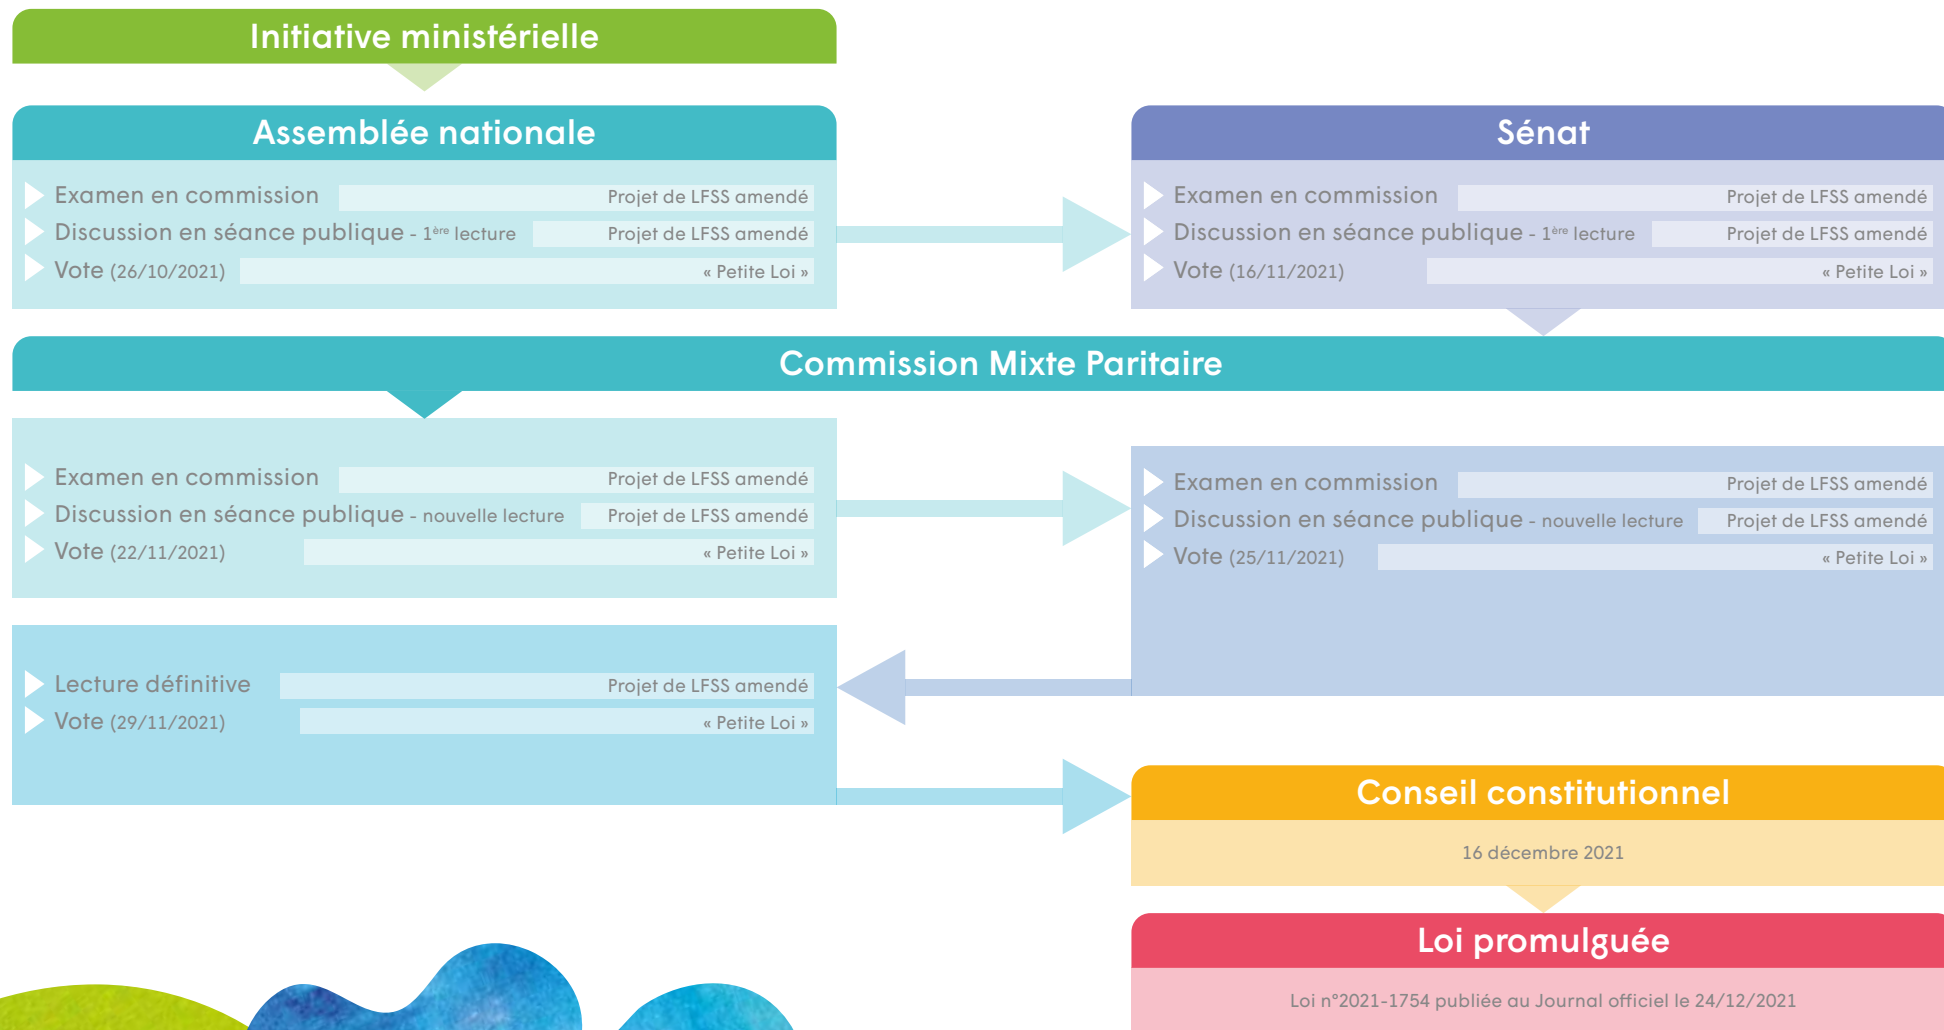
Initiative ministérielle

Assemblée nationale

Examen en commission Projet de LFSS amendé
Discussion en séance publique - 1$^{ère}$ lecture Projet de LFSS amendé
Vote (26/10/2021) « Petite Loi »

Sénat

Examen en commission Projet de LFSS amendé
Discussion en séance publique - 1$^{ère}$ lecture Projet de LFSS amendé
Vote (16/11/2021) « Petite Loi »

Commission Mixte Paritaire

Examen en commission Projet de LFSS amendé
Discussion en séance publique - nouvelle lecture Projet de LFSS amendé
Vote (22/11/2021) « Petite Loi »

Examen en commission Projet de LFSS amendé
Discussion en séance publique - nouvelle lecture Projet de LFSS amendé
Vote (25/11/2021) « Petite Loi »

Lecture définitive Projet de LFSS amendé
Vote (29/11/2021) « Petite Loi »

Conseil constitutionnel

16 décembre 2021

Loi promulguée

Loi n°2021-1754 publiée au Journal officiel le 24/12/2021